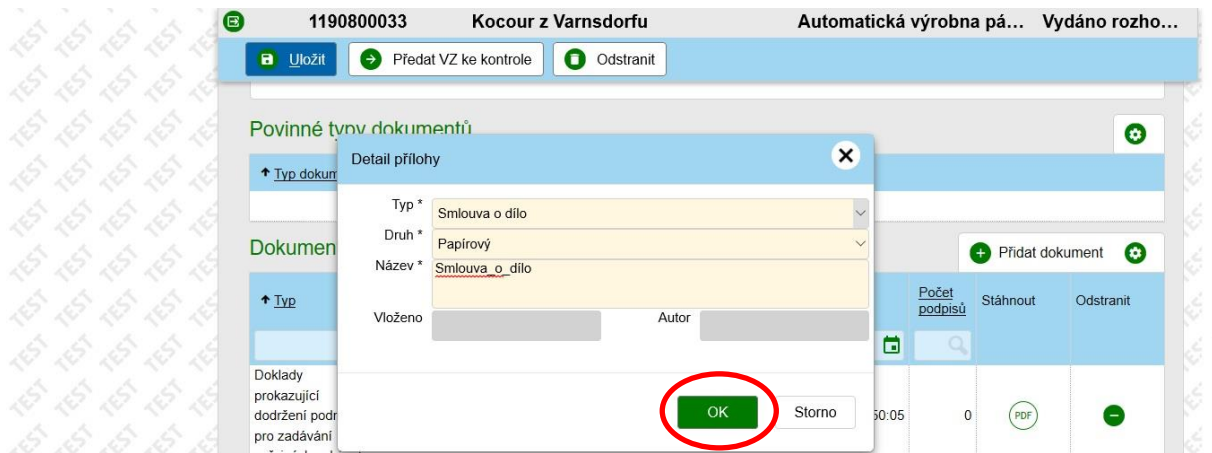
1190800033 Kocour z Varnsdorfu Automatická výrobna pá… Vydáno rozho…

Uložit Předat VZ ke kontrole Odstranit

Povinné typy dokumentů

↑ Typ dokum

Dokumen

Přidat dokument

↑ Typ

Počet podpisů Stáhnout Odstranit

Doklady prokazující dodržení podm pro zadávání

50:05 0 PDF

Detail přílohy

Typ * Smlouva o dílo
Druh * Papírový
Název * Smlouva_o_dílo
Vloženo
Autor

OK Storno

TEST TEST TEST TEST